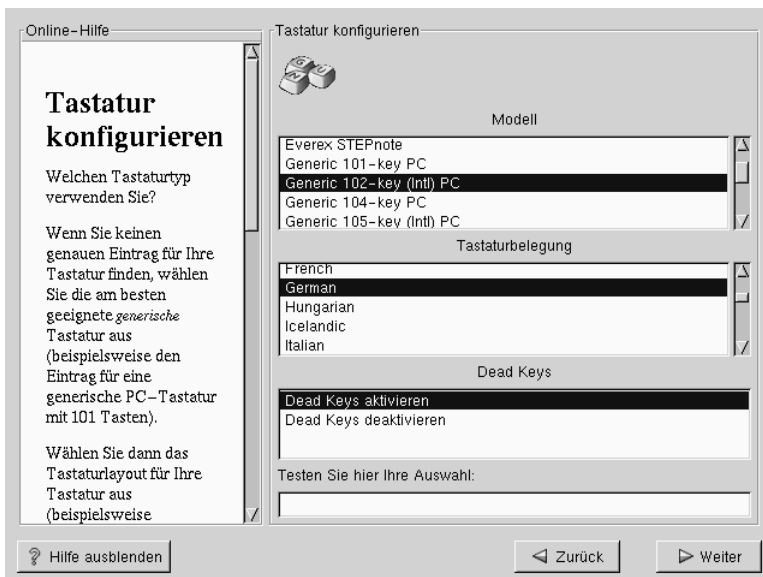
Online-Hilfe

Tastatur konfigurieren

Welchen Tastaturtyp verwenden Sie?

Wenn Sie keinen genauen Eintrag für Ihre Tastatur finden, wählen Sie die am besten geeignete *generische* Tastatur aus (beispielsweise den Eintrag für eine generische PC-Tastatur mit 101 Tasten).

Wählen Sie dann das Tastaturlayout für Ihre Tastatur aus (beispielsweise

Tastatur konfigurieren

Modell

Everex STEPnote
Generic 101-key PC
Generic 102-key (Intl) PC
Generic 104-key PC
Generic 105-key (Intl) PC

Tastaturbelegung

French
German
Hungarian
Icelandic
Italian

Dead Keys

Dead Keys aktivieren
Dead Keys deaktivieren

Testen Sie hier Ihre Auswahl:

Hilfe ausblenden

Zurück

Weiter